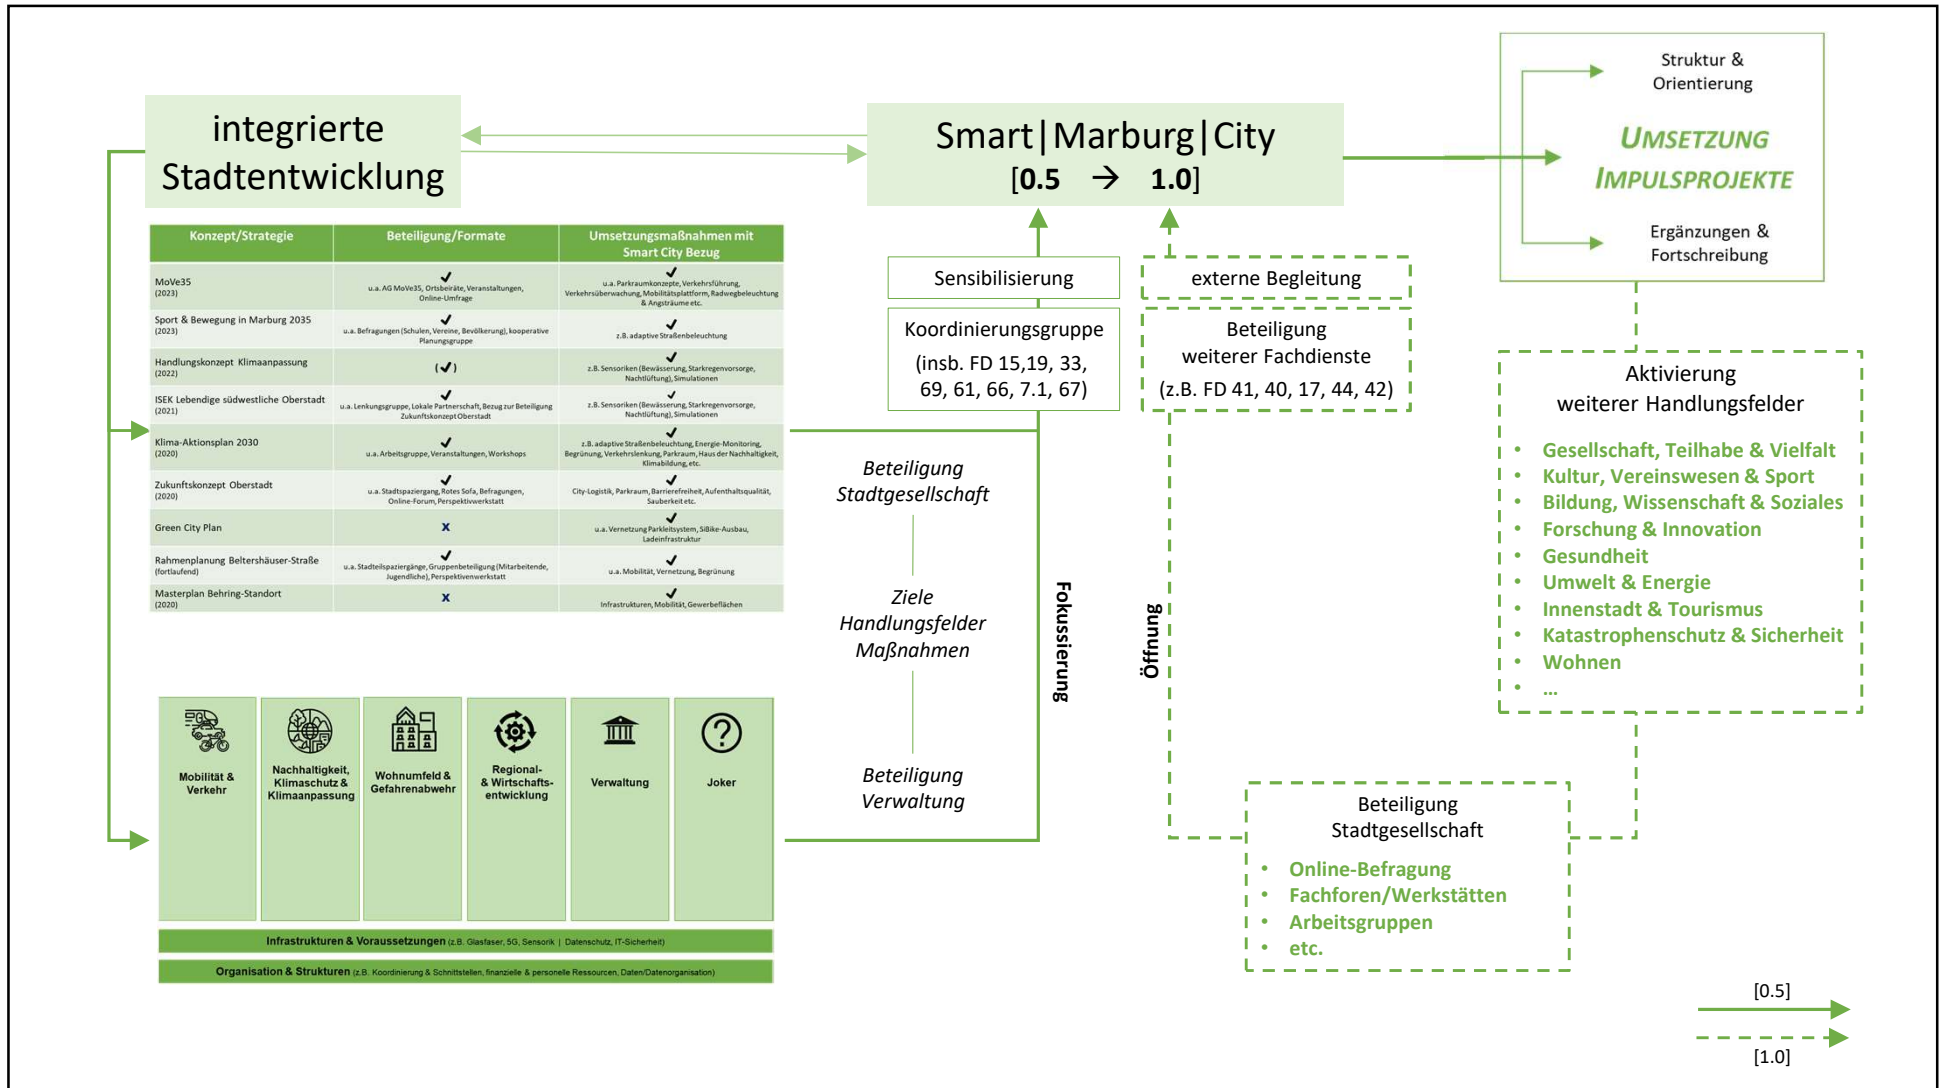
integrierte Stadtentwicklung

Smart|Marburg|City
[0.5 → 1.0]

Struktur & Orientierung

UMSETZUNG IMPULSPROJEKTE

Ergänzungen & Fortschreibung

| Konzept/Strategie | Beteiligung/Formate | Umsetzungsmaßnahmen mit Smart City Bezug |
|---|---|---|
| MoVe35 (2023) | ✓ u.a. AG MoVe35, Ortsbeiräte, Veranstaltungen, Online-Umfrage | ✓ u.a. Parkraumkonzepte, Verkehrsführung, Verkehrsüberwachung, Mobilitätsplattform, Radwegbeleuchtung & Angsträume etc. |
| Sport & Bewegung in Marburg 2035 (2023) | ✓ u.a. Befragungen (Schulen, Vereine, Bevölkerung), kooperative Planungsgruppe | ✓ z.B. adaptive Straßenbeleuchtung |
| Handlungskonzept Klimaanpassung (2022) | (✓) | ✓ z.B. Sensoriken (Bewässerung, Starkregenvorsorge, Nachtlüftung), Simulationen |
| ISEK Lebendige südwestliche Oberstadt (2021) | ✓ u.a. Lenkungsgruppe, Lokale Partnerschaft, Bezug zur Beteiligung Zukunftskonzept Oberstadt | ✓ z.B. Sensoriken (Bewässerung, Starkregenvorsorge, Nachtlüftung), Simulationen |
| Klima-Aktionsplan 2030 (2020) | ✓ u.a. Arbeitsgruppe, Veranstaltungen, Workshops | ✓ z.B. adaptive Straßenbeleuchtung, Energie-Monitoring, Begrünung, Verkehrslenkung, Parkraum, Haus der Nachhaltigkeit, Klimabildung, etc. |
| Zukunftskonzept Oberstadt (2020) | ✓ u.a. Stadtspaziergang, Rotes Sofa, Befragungen, Online-Forum, Perspektivwerkstatt | ✓ City-Logistik, Parkraum, Barrierefreiheit, Aufenthaltsqualität, Sauberkeit etc. |
| Green City Plan | x | ✓ u.a. Vernetzung Parkleitsystem, SiBike-Ausbau, Ladeinfrastruktur |
| Rahmenplanung Beltershäuser-Straße (fortlaufend) | ✓ u.a. Stadtteilspaziergänge, Gruppenbeteiligung (Mitarbeitende, Jugendliche), Perspektivenwerkstatt | ✓ u.a. Mobilität, Vernetzung, Begrünung |
| Masterplan Behring-Standort (2020) | x | ✓ Infrastrukturen, Mobilität, Gewerbeflächen |

Sensibilisierung

Koordinierungsgruppe (insb. FD 15,19, 33, 69, 61, 66, 7.1, 67)

externe Begleitung

Beteiligung weiterer Fachdienste (z.B. FD 41, 40, 17, 44, 42)

Aktivierung weiterer Handlungsfelder
• Gesellschaft, Teilhabe & Vielfalt
• Kultur, Vereinswesen & Sport
• Bildung, Wissenschaft & Soziales
• Forschung & Innovation
• Gesundheit
• Umwelt & Energie
• Innenstadt & Tourismus
• Katastrophenschutz & Sicherheit
• Wohnen
• ...

Beteiligung Stadtgesellschaft

Ziele Handlungsfelder Maßnahmen

Beteiligung Verwaltung

Fokussierung

Öffnung

Mobilität & Verkehr

Nachhaltigkeit, Klimaschutz & Klimaanpassung

Wohnumfeld & Gefahrenabwehr

Regional- & Wirtschafts-entwicklung

Verwaltung

Joker

Infrastrukturen & Voraussetzungen (z.B. Glasfaser, 5G, Sensorik | Datenschutz, IT-Sicherheit)

Organisation & Strukturen (z.B. Koordinierung & Schnittstellen, finanzielle & personelle Ressourcen, Daten/Datenorganisation)

Beteiligung Stadtgesellschaft
• Online-Befragung
• Fachforen/Werkstätten
• Arbeitsgruppen
• etc.

[0.5]

[1.0]